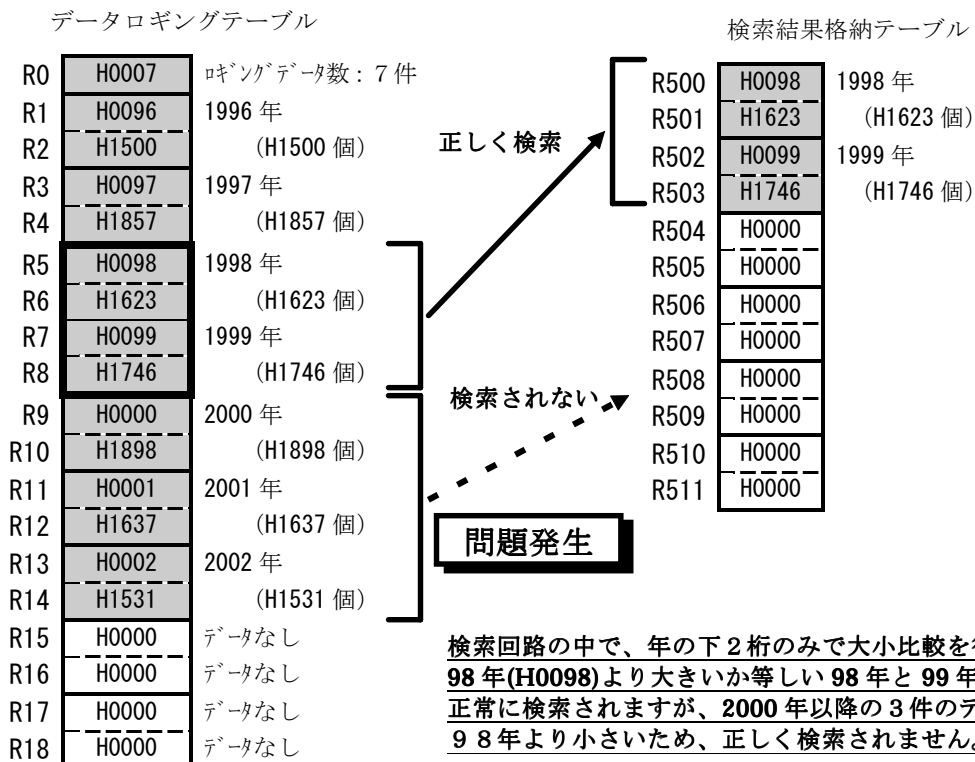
データロギングテーブル

検索結果格納テーブル

| | | |
|---|---|---|
| R0 | H0007 | ﾛｷﾞﾝｸﾞﾃﾞｰﾀ数：7件 |
| R1 | H0096 | 1996 年 |
| R2 | H1500 | (H1500 個) |
| R3 | H0097 | 1997 年 |
| R4 | H1857 | (H1857 個) |
| R5 | H0098 | 1998 年 |
| R6 | H1623 | (H1623 個) |
| R7 | H0099 | 1999 年 |
| R8 | H1746 | (H1746 個) |
| R9 | H0000 | 2000 年 |
| R10 | H1898 | (H1898 個) |
| R11 | H0001 | 2001 年 |
| R12 | H1637 | (H1637 個) |
| R13 | H0002 | 2002 年 |
| R14 | H1531 | (H1531 個) |
| R15 | H0000 | ﾃﾞｰﾀなし |
| R16 | H0000 | ﾃﾞｰﾀなし |
| R17 | H0000 | ﾃﾞｰﾀなし |
| R18 | H0000 | ﾃﾞｰﾀなし |

正しく検索

| | | |
|---|---|---|
| R500 | H0098 | 1998 年 |
| R501 | H1623 | (H1623 個) |
| R502 | H0099 | 1999 年 |
| R503 | H1746 | (H1746 個) |
| R504 | H0000 | |
| R505 | H0000 | |
| R506 | H0000 | |
| R507 | H0000 | |
| R508 | H0000 | |
| R509 | H0000 | |
| R510 | H0000 | |
| R511 | H0000 | |

検索されない

問題発生

検索回路の中で、年の下2桁のみで大小比較を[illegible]
98 年(H0098)より大きいか等しい 98 年と 99 年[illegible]
正常に検索されますが、2000 年以降の3件のデ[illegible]
98年より小さいため、正しく検索されません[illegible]